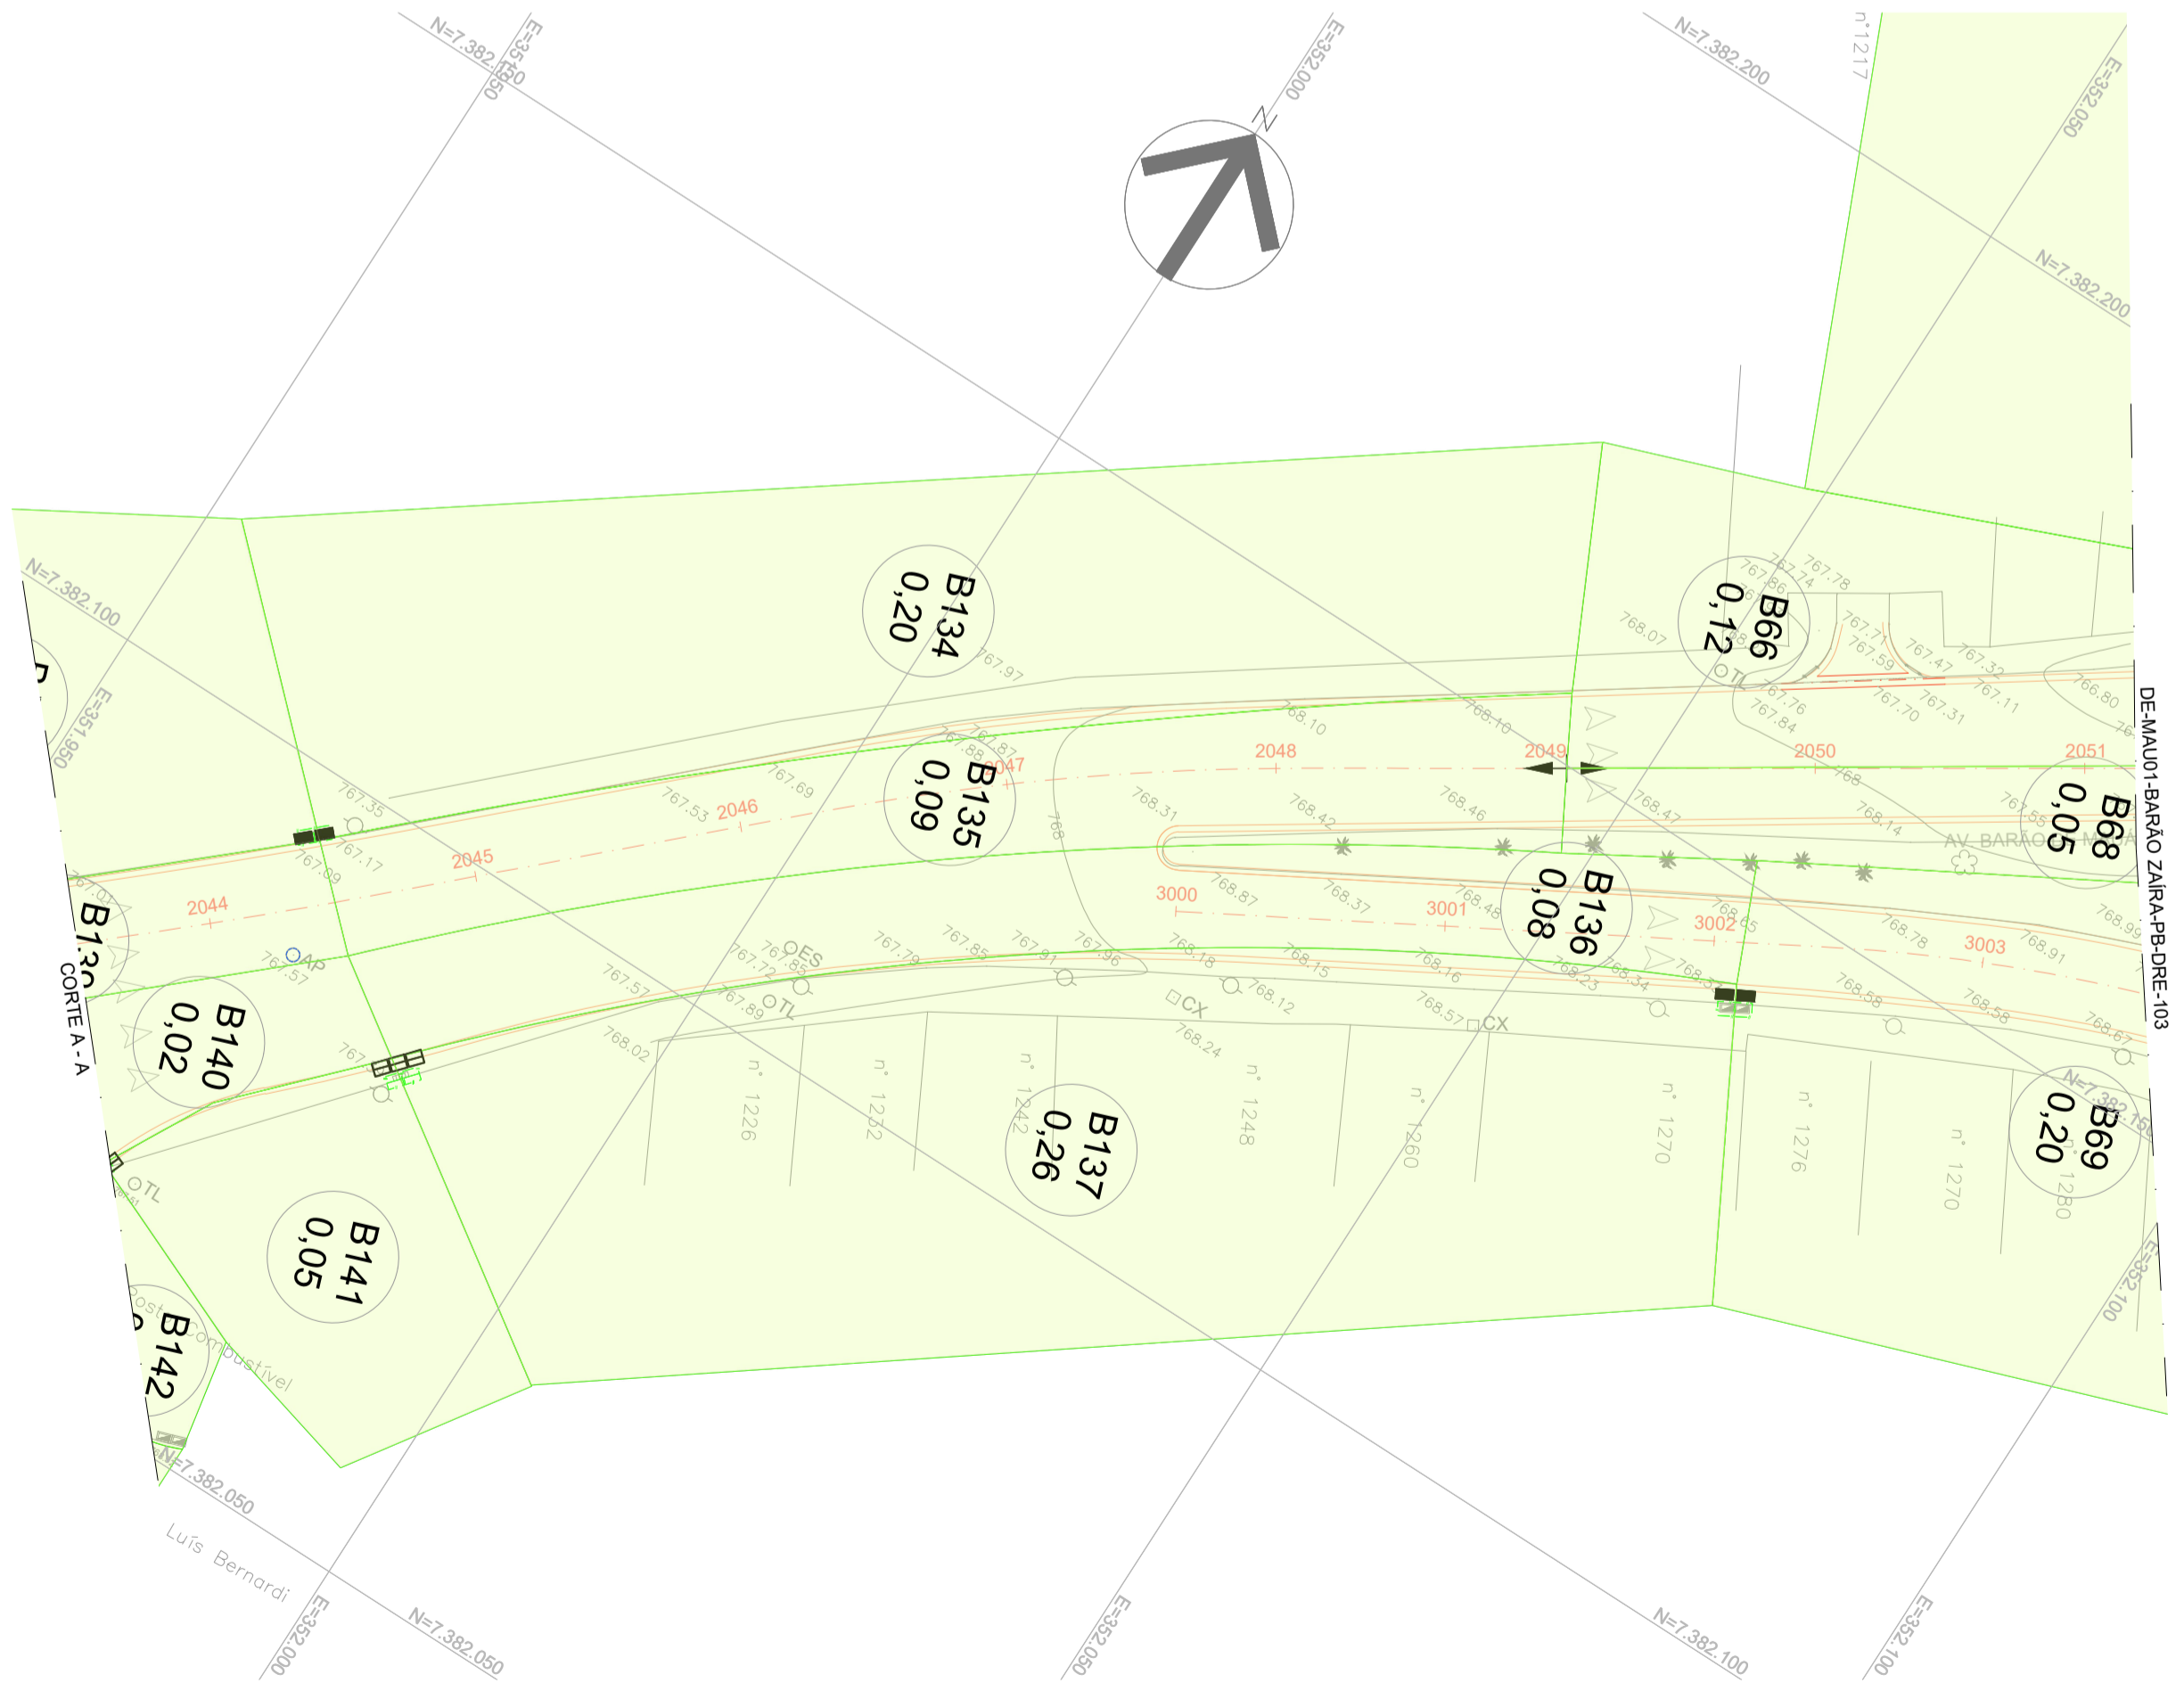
N=7.382.150
E=351.950
E=352.000
N
N=7.382.200
n°1217
E=352.050
N=7.382.200
N=7.382.100
E=351.950
B134
0,20
767.97
B66
0,12
767.86
767.74
767.78
768.07
767.71
767.59
767.47
767.32
767.11
766.80
767.76
767.84
767.70
767.31
OTL
768.10
768.10
DE-MAU01-BARÃO ZAÍRA-PB-DRE-103
767.35
767.17
767.09
767.88
767.87
2047
767.69
767.53
2046
B135
0,09
2048
2049
2050
2051
768.31
768.42
768.46
768.47
768.14
768
B68
0,05
AV. BARÃO
2045
2044
B139
767.57
AP
CORTE A - A
3000
768.87
768.37
3001
768.48
B136
0,08
3002
768.65
768.78
3003
768.91
768.99
767.55
767.72
767.85
ES
767.79
767.85
767.91
767.96
768.18
768.15
768.16
768.23
768.34
768.58
768.58
768.67
OTL
767.89
767.57
768.02
CX
768.12
768.57
CX
768.24
B140
0,02
n° 1226
n° 1232
n° 1242
B137
0,26
n° 1248
n° 1260
n° 1270
n° 1276
n° 1270
n° 1280
B69
0,20
N=7.382.150
OTL
B141
0,05
B142
Posto Combustível
N=7.382.050
Luís Bernardi
E=352.000
N=7.382.050
E=352.050
N=7.382.100
E=352.100
E=352.100